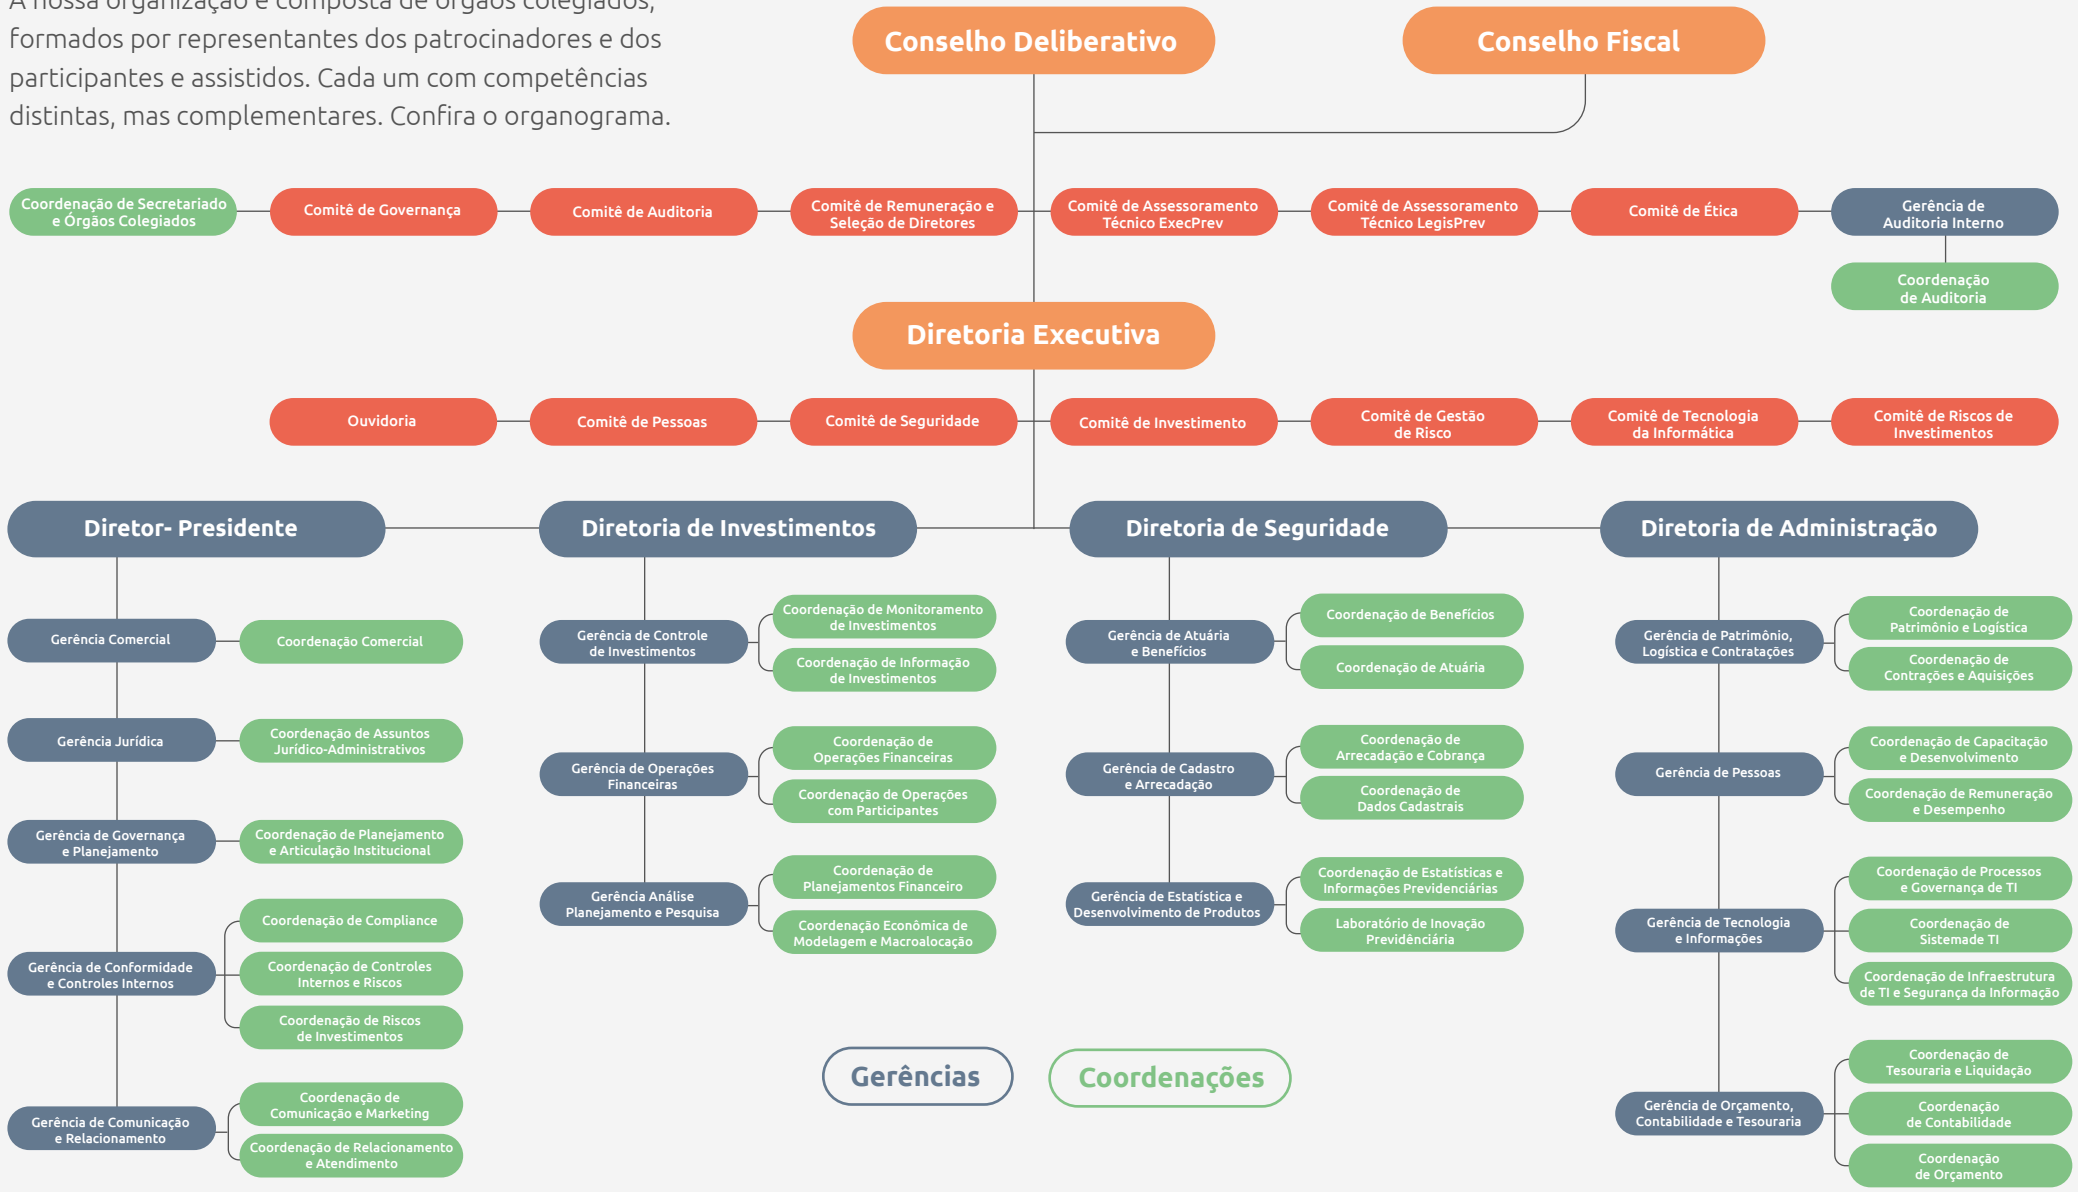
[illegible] formados por representantes dos patrocinadores e dos participantes e assistidos. Cada um com competências distintas, mas complementares. Confira o organograma.

Conselho Deliberativo

Conselho Fiscal

Coordenação de Secretariado e Órgãos Colegiados

Comitê de Governança

Comitê de Auditoria

Comitê de Remuneração e Seleção de Diretores

Comitê de Assessoramento Técnico ExecPrev

Comitê de Assessoramento Técnico LegisPrev

Comitê de Ética

Gerência de Auditoria Interno

Coordenação de Auditoria

Diretoria Executiva

Ouvidoria

Comitê de Pessoas

Comitê de Seguridade

Comitê de Investimento

Comitê de Gestão de Risco

Comitê de Tecnologia da Informática

Comitê de Riscos de Investimentos

Diretor- Presidente

Gerência Comercial

Coordenação Comercial

Gerência Jurídica

Coordenação de Assuntos Jurídico-Administrativos

Gerência de Governança e Planejamento

Coordenação de Planejamento e Articulação Institucional

Gerência de Conformidade e Controles Internos

Coordenação de Compliance

Coordenação de Controles Internos e Riscos

Coordenação de Riscos de Investimentos

Gerência de Comunicação e Relacionamento

Coordenação de Comunicação e Marketing

Coordenação de Relacionamento e Atendimento

Diretoria de Investimentos

Gerência de Controle de Investimentos

Coordenação de Monitoramento de Investimentos

Coordenação de Informação de Investimentos

Gerência de Operações Financeiras

Coordenação de Operações Financeiras

Coordenação de Operações com Participantes

Gerência Análise Planejamento e Pesquisa

Coordenação de Planejamentos Financeiro

Coordenação Econômica de Modelagem e Macroalocação

Diretoria de Seguridade

Gerência de Atuária e Benefícios

Coordenação de Benefícios

Coordenação de Atuária

Gerência de Cadastro e Arrecadação

Coordenação de Arrecadação e Cobrança

Coordenação de Dados Cadastrais

Gerência de Estatística e Desenvolvimento de Produtos

Coordenação de Estatísticas e Informações Previdenciárias

Laboratório de Inovação Previdênciária

Diretoria de Administração

Gerência de Patrimônio, Logística e Contratações

Coordenação de Patrimônio e Logística

Coordenação de Contrações e Aquisições

Gerência de Pessoas

Coordenação de Capacitação e Desenvolvimento

Coordenação de Remuneração e Desempenho

Gerência de Tecnologia e Informações

Coordenação de Processos e Governança de TI

Coordenação de Sistemade TI

Coordenação de Infraestrutura de TI e Segurança da Informação

Gerência de Orçamento, Contabilidade e Tesouraria

Coordenação de Tesouraria e Liquidação

Coordenação de Contabilidade

Coordenação de Orçamento

Gerências

Coordenações